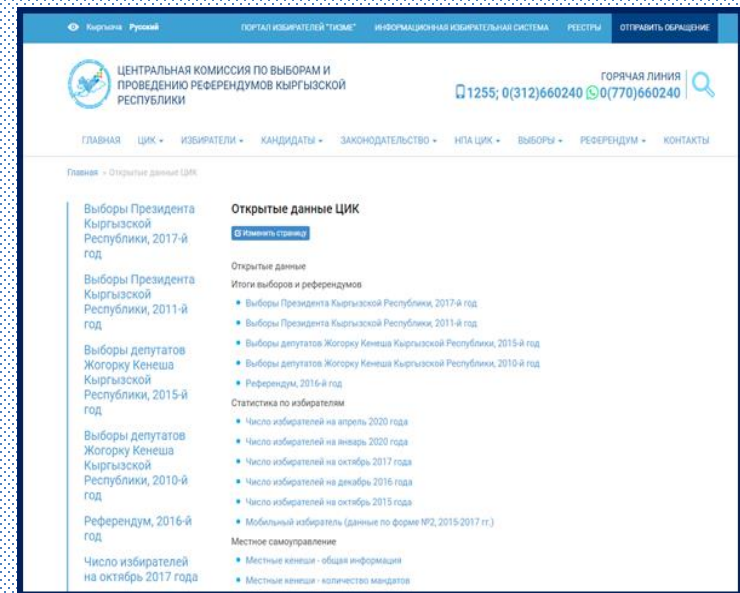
Кыргызча Русский

ПОРТАЛ ИЗБИРАТЕЛЕЙ "ТИЗМЕ" ИНФОРМАЦИОННАЯ ИЗБИРАТЕЛЬНАЯ СИСТЕМА РЕЕСТРЫ ОТПРАВИТЬ ОБРАЩЕНИЕ

ЦЕНТРАЛЬНАЯ КОМИССИЯ ПО ВЫБОРАМ И ПРОВЕДЕНИЮ РЕФЕРЕНДУМОВ КЫРГЫЗСКОЙ РЕСПУБЛИКИ

ГОРЯЧАЯ ЛИНИЯ
1255; 0(312)660240 0(770)660240

ГЛАВНАЯ ЦИК ИЗБИРАТЕЛИ КАНДИДАТЫ ЗАКОНОДАТЕЛЬСТВО НПА ЦИК ВЫБОРЫ РЕФЕРЕНДУМ КОНТАКТЫ

Главная » Открытые данные ЦИК

Выборы Президента Кыргызской Республики, 2017-й год

Выборы Президента Кыргызской Республики, 2011-й год

Выборы депутатов Жогорку Кенеша Кыргызской Республики, 2015-й год

Выборы депутатов Жогорку Кенеша Кыргызской Республики, 2010-й год

Референдум, 2016-й год

Число избирателей на октябрь 2017 года

Открытые данные ЦИК

Изменить страницу

Открытые данные
Итоги выборов и референдумов
• Выборы Президента Кыргызской Республики, 2017-й год
• Выборы Президента Кыргызской Республики, 2011-й год
• Выборы депутатов Жогорку Кенеша Кыргызской Республики, 2015-й год
• Выборы депутатов Жогорку Кенеша Кыргызской Республики, 2010-й год
• Референдум, 2016-й год
Статистика по избирателям
• Число избирателей на апрель 2020 года
• Число избирателей на январь 2020 года
• Число избирателей на октябрь 2017 года
• Число избирателей на декабрь 2016 года
• Число избирателей на октябрь 2015 года
• Мобильный избиратель (данные по форме №2, 2015-2017 гг.)
Местное самоуправление
• Местные кенеши - общая информация
• Местные кенеши - количество мандатов